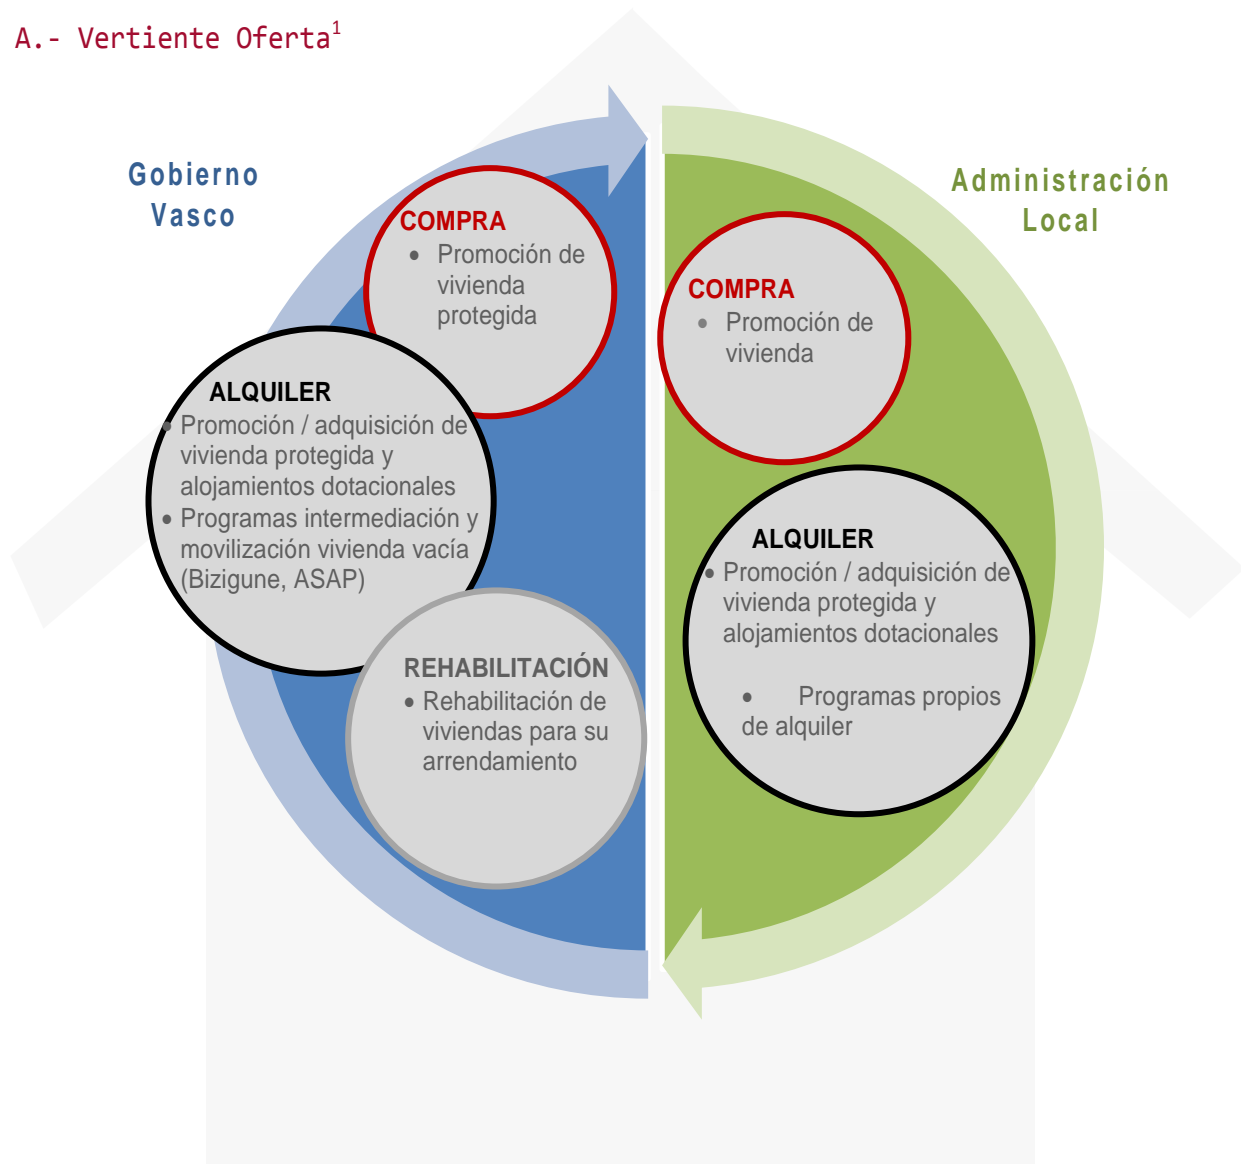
A.- Vertiente Oferta$^1$

Gobierno Vasco

COMPRA
• Promoción de vivienda protegida

ALQUILER
• Promoción / adquisición de vivienda protegida y alojamientos dotacionales
• Programas intermediación y movilización vivienda vacía (Bizigune, ASAP)

REHABILITACIÓN
• Rehabilitación de viviendas para su arrendamiento

Administración Local

COMPRA
• Promoción de vivienda

ALQUILER
• Promoción / adquisición de vivienda protegida y alojamientos dotacionales
• Programas propios de alquiler